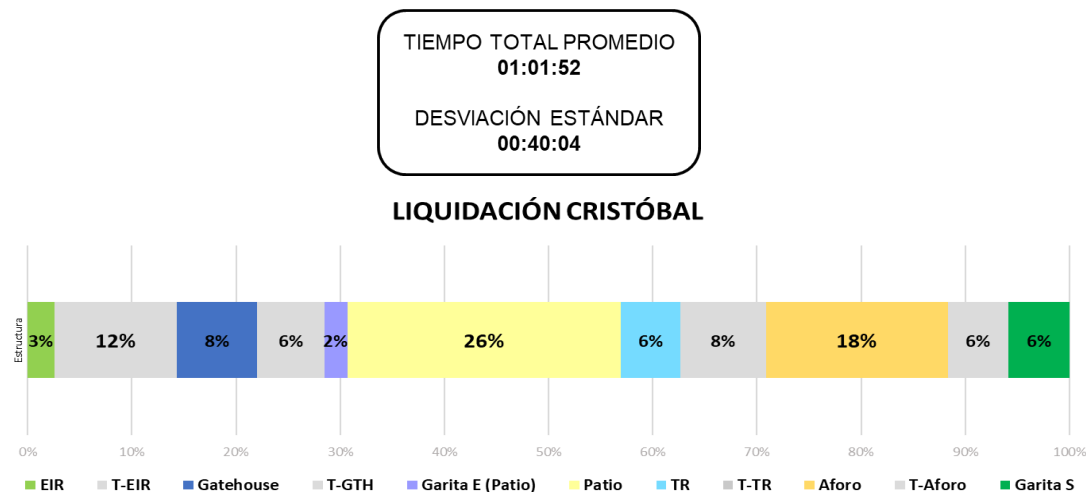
TIEMPO TOTAL PROMEDIO
01:01:52

DESVIACIÓN ESTÁNDAR
00:40:04

LIQUIDACIÓN CRISTÓBAL

Estructura

3% 12% 8% 6% 2% 26% 6% 8% 18% 6% 6%

0% 10% 20% 30% 40% 50% 60% 70% 80% 90% 100%

EIR T-EIR Gatehouse T-GTH Garita E (Patio) Patio TR T-TR Aforo T-Aforo Garita S